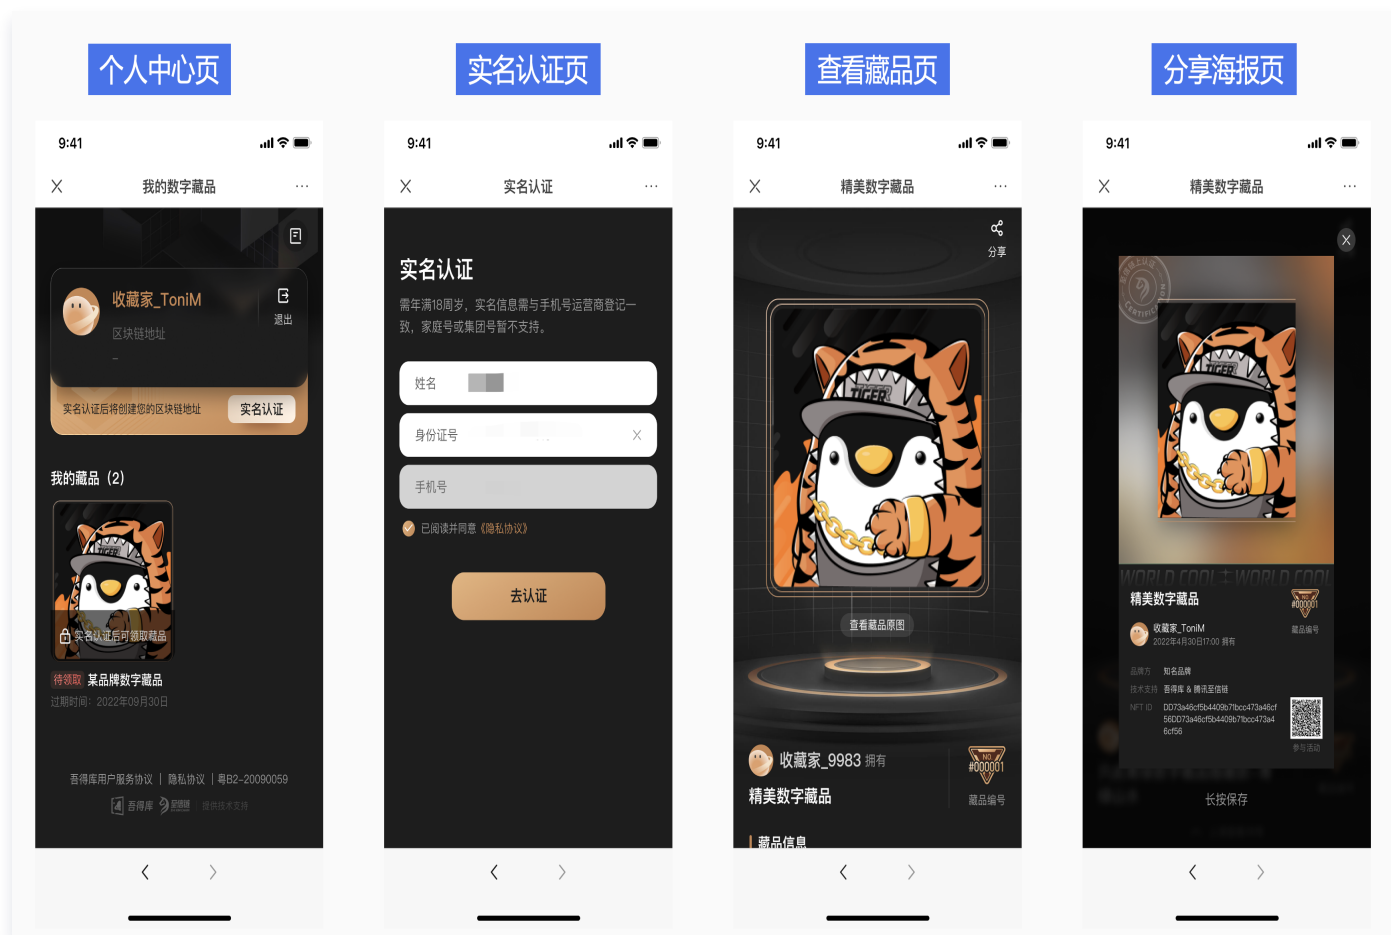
个人中心页

9:41

我的数字藏品

收藏家_ToniM

区块链地址

退出

实名认证后将创建您的区块链地址

实名认证

我的藏品（2）

实名认证后可领取藏品

待领取 某品牌数字藏品

过期时间：2022年09月30日

吾得库用户服务协议 | 隐私协议 | 粤B2-20090059

吾得库 提供技术支持

实名认证页

9:41

实名认证

实名认证

需年满18周岁，实名信息需与手机号运营商登记一致，家庭号或集团号暂不支持。

姓名

身份证号

手机号

已阅读并同意《隐私协议》

去认证

查看藏品页

9:41

精美数字藏品

分享

TIGER

查看藏品原图

收藏家_9983 拥有

精美数字藏品

NO. #000001

藏品编号

藏品信息

分享海报页

9:41

精美数字藏品

TIGER

WORLD COOL WORLD COOL

精美数字藏品

NO. #000001

收藏家_ToniM

2022年4月30日17:00 拥有

藏品编号

品牌方 知名品牌

技术支持 吾得库 & 腾讯至信链

NFT ID DD73a46cf5b4409b7fbcc473a46cf56DD73a46cf5b4409b7fbcc473a46cf56

参与活动

长按保存